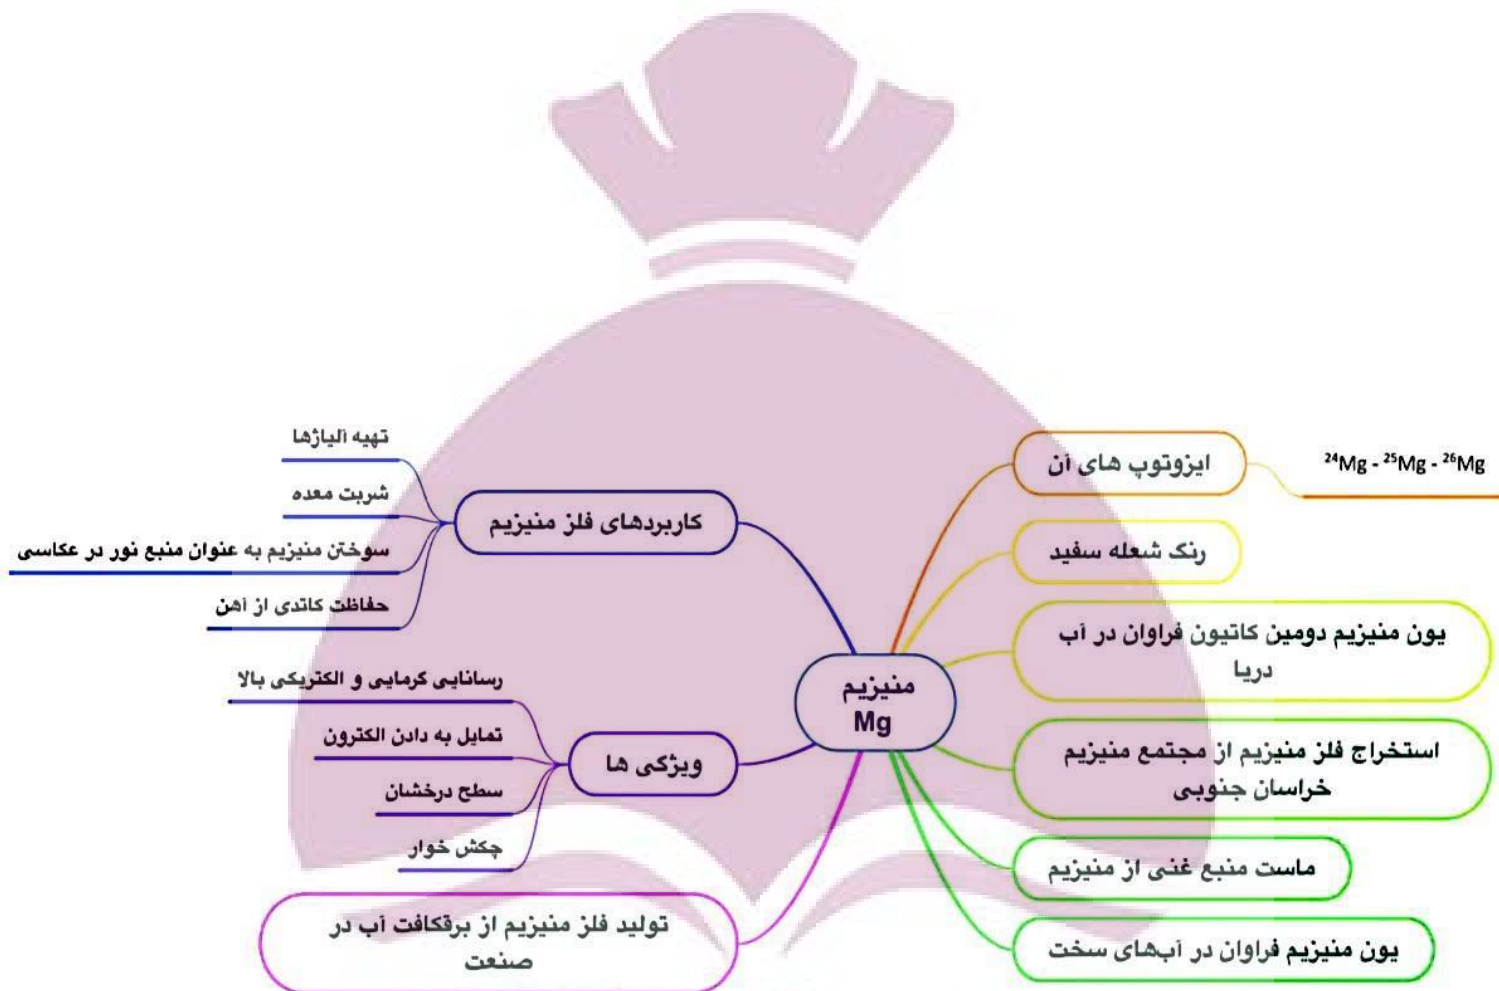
منیزیم
Mg

ایزوتوپ های آن
$^{24}Mg$ - $^{25}Mg$ - $^{26}Mg$

رنگ شعله سفید

یون منیزیم دومین کاتیون فراوان در آب دریا

استخراج فلز منیزیم از مجتمع منیزیم خراسان جنوبی

ماست منبع غنی از منیزیم

یون منیزیم فراوان در آبهای سخت

کاربردهای فلز منیزیم
تهیه آلیاژها
شربت معده
سوختن منیزیم به عنوان منبع نور در عکاسی
حفاظت کاتدی از آهن

ویژگی ها
رسانایی گرمایی و الکتریکی بالا
تمایل به دادن الکترون
سطح درخشان
چکش خوار

تولید فلز منیزیم از برقکافت آب در صنعت